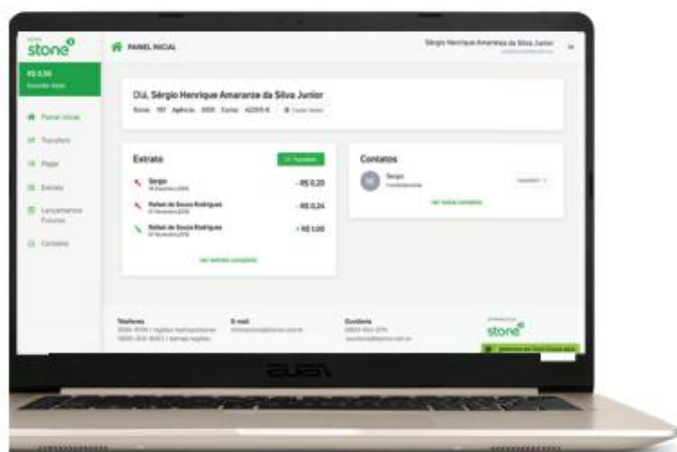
stone

PAINEL INICIAL

Sérgio Henrique Amaranze da Silva Junior

R$ 0,00

Painel inicial

Transferir

Pagar

Extrato

Lançamentos Futuros

Contatos

Olá, Sérgio Henrique Amaranze da Silva Junior

Banco: 197 Agência: 0001 Conta: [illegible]

Extrato

Transferir

Sergio

- R$ 0,20

Rafael de Souza Rodrigues

- R$ 0,24

Rafael de Souza Rodrigues

+ R$ 1,00

ver extrato completo

Contatos

Sergio

ver todos contatos

Telefones

E-mail

Ouvidoria

stone

ASUS